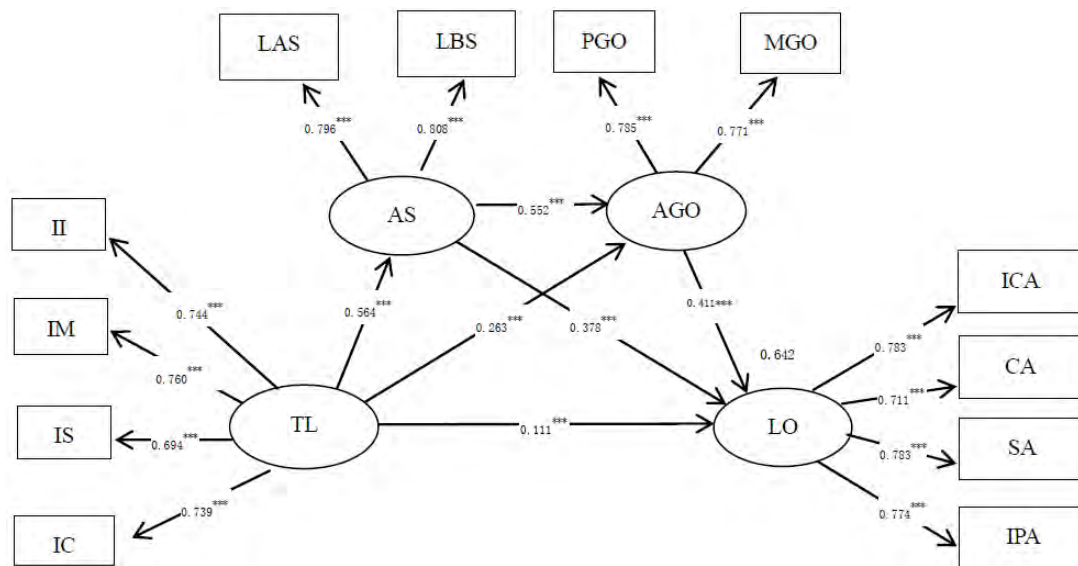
LAS

LBS

PGO

MGO

0.796***

0.808***

0.785***

0.771***

AS

0.552***

AGO

II

0.744***

0.564***

0.263***

0.378***

0.411***

ICA

IM

0.760***

0.642

0.783***

CA

0.711***

IS

0.694***

TL

0.111***

LO

0.783***

SA

0.739***

0.774***

IC

IPA